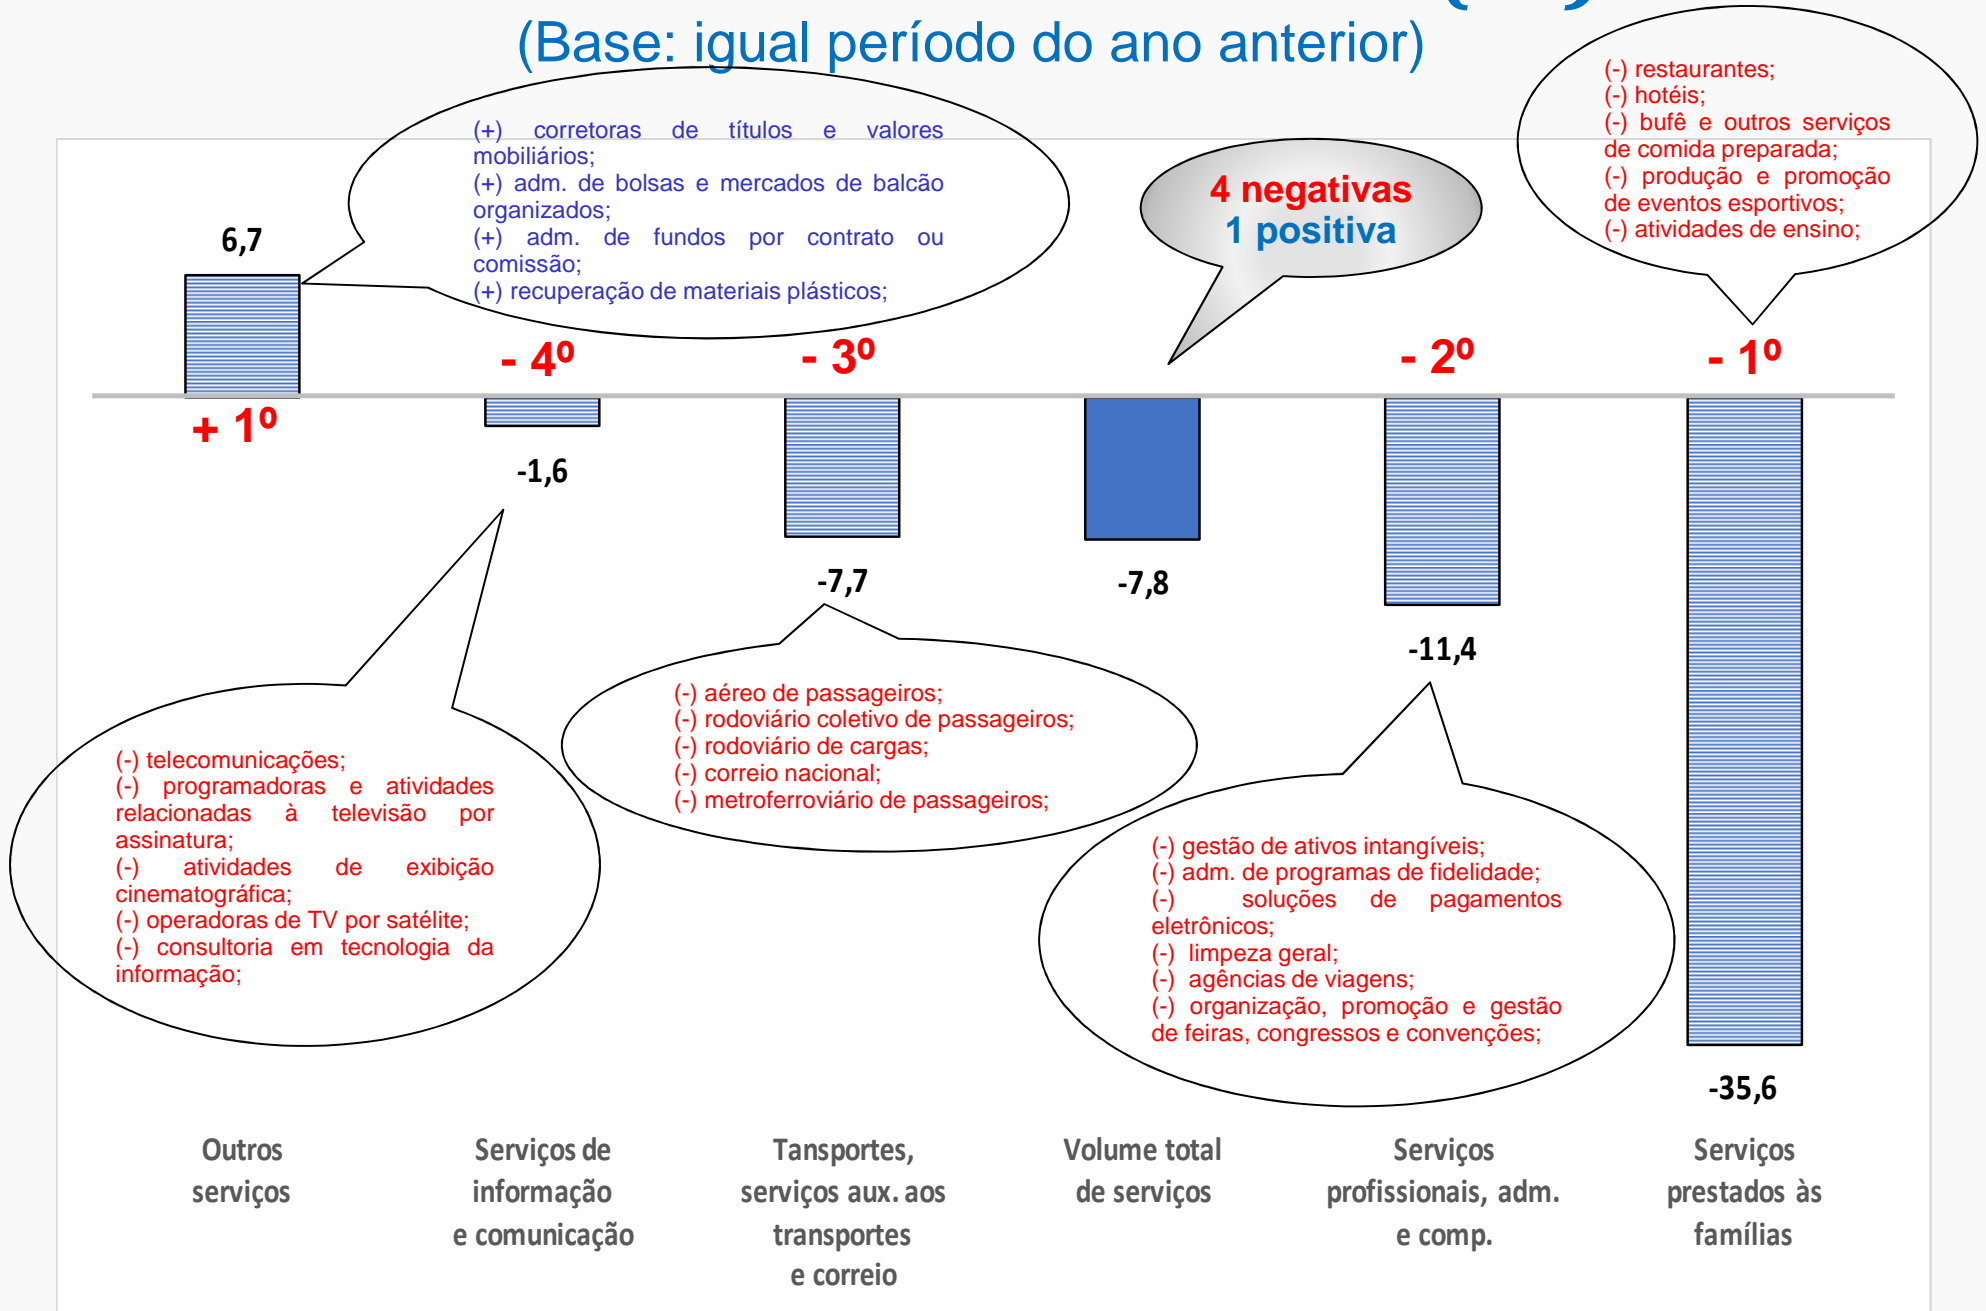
(Base: igual período do ano anterior)

(+) corretoras de títulos e valores mobiliários;
(+) adm. de bolsas e mercados de balcão organizados;
(+) adm. de fundos por contrato ou comissão;
(+) recuperação de materiais plásticos;

4 negativas
1 positiva

(-) restaurantes;
(-) hotéis;
(-) bufê e outros serviços de comida preparada;
(-) produção e promoção de eventos esportivos;
(-) atividades de ensino;

6,7

+ 1º

- 4º

-1,6

- 3º

-7,7

-7,8

- 2º

-11,4

- 1º

-35,6

(-) telecomunicações;
(-) programadoras e atividades relacionadas à televisão por assinatura;
(-) atividades de exibição cinematográfica;
(-) operadoras de TV por satélite;
(-) consultoria em tecnologia da informação;

(-) aéreo de passageiros;
(-) rodoviário coletivo de passageiros;
(-) rodoviário de cargas;
(-) correio nacional;
(-) metroferroviário de passageiros;

(-) gestão de ativos intangíveis;
(-) adm. de programas de fidelidade;
(-) soluções de pagamentos eletrônicos;
(-) limpeza geral;
(-) agências de viagens;
(-) organização, promoção e gestão de feiras, congressos e convenções;

Outros serviços

Serviços de informação e comunicação

Tansportes, serviços aux. aos transportes e correio

Volume total de serviços

Serviços profissionais, adm. e comp.

Serviços prestados às famílias